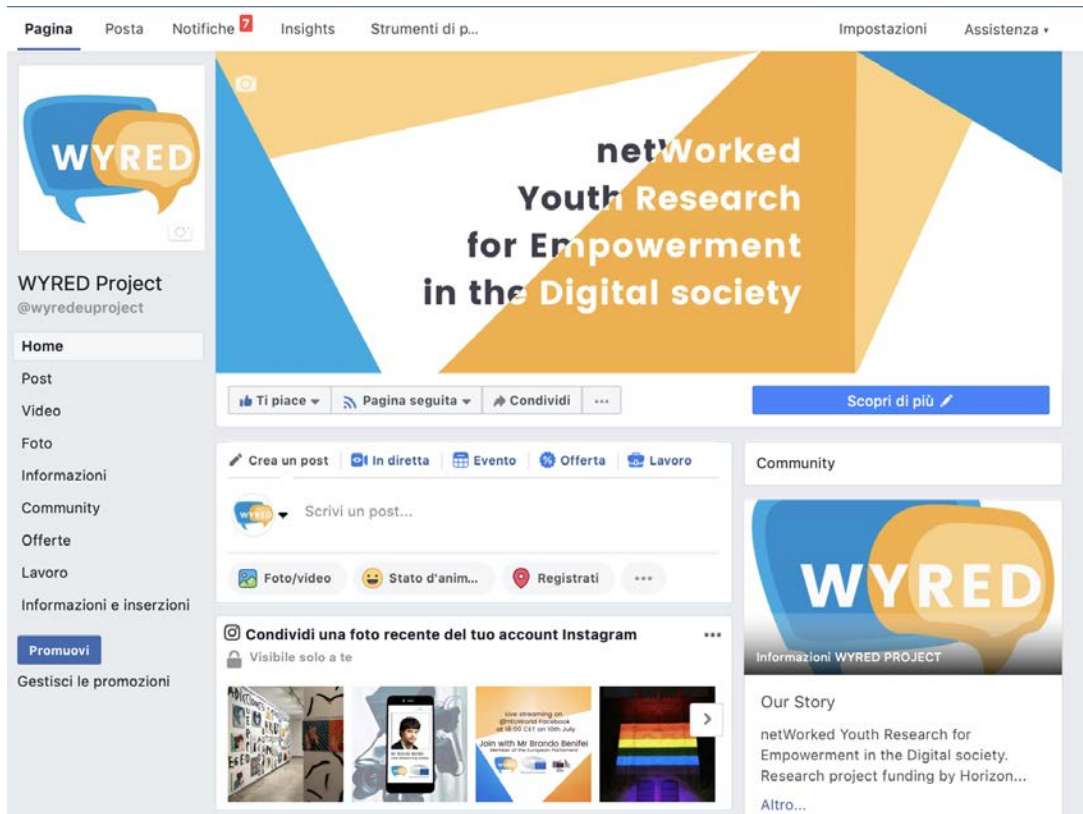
Pagina Posta Notifiche 7 Insights Strumenti di p... Impostazioni Assistenza

WYRED

WYRED Project
@wyredeuproject

Home
Post
Video
Foto
Informazioni
Community
Offerte
Lavoro
Informazioni e inserzioni

Promuovi
Gestisci le promozioni

netWorked
Youth Research
for Empowerment
in the Digital society

Ti piace Pagina seguita Condividi ···

Scopri di più

Crea un post In diretta Evento Offerta Lavoro

Scrivi un post...

Foto/video Stato d'anim... Registrati ···

Condividi una foto recente del tuo account Instagram ···
Visibile solo a te

Live streaming on @YOUWorld Facebook at 18:00 CET on 10th July
Join with Mr Brando Benifei
Member of the European Parliament

Community

WYRED
Informazioni WYRED PROJECT

Our Story

netWorked Youth Research for Empowerment in the Digital society. Research project funding by Horizon...

Altro...